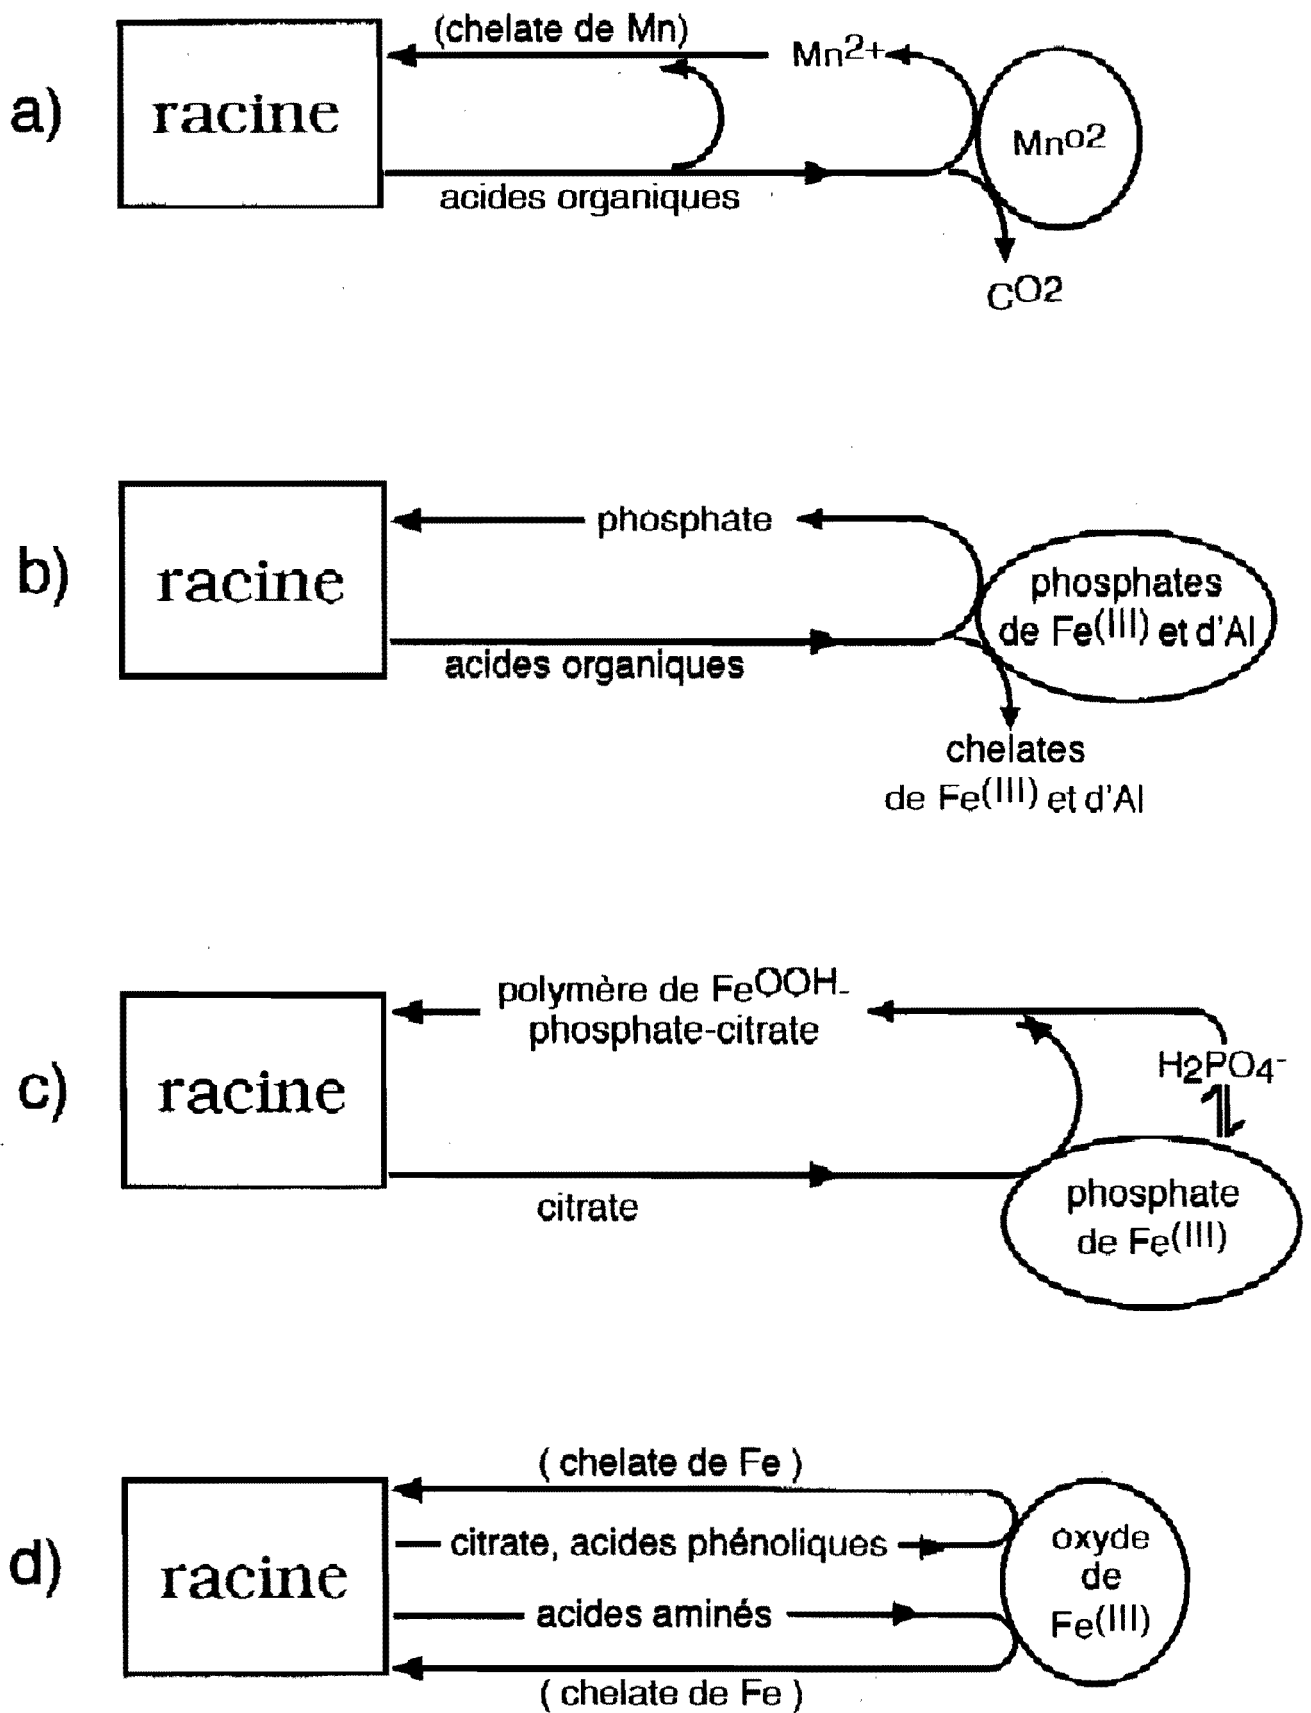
a)

racine

(chelate de Mn)

$Mn^{2+}$

$Mn^{o2}$

acides organiques

$C^{O2}$

b)

racine

phosphate

phosphates de $Fe^{(III)}$ et d'Al

acides organiques

chelates de $Fe^{(III)}$ et d'Al

c)

racine

polymère de $Fe^{OOH}$-phosphate-citrate

$H_2PO_4^-$

citrate

phosphate de $Fe^{(III)}$

d)

racine

( chelate de Fe )

citrate, acides phénoliques

oxyde de $Fe^{(III)}$

acides aminés

( chelate de Fe )